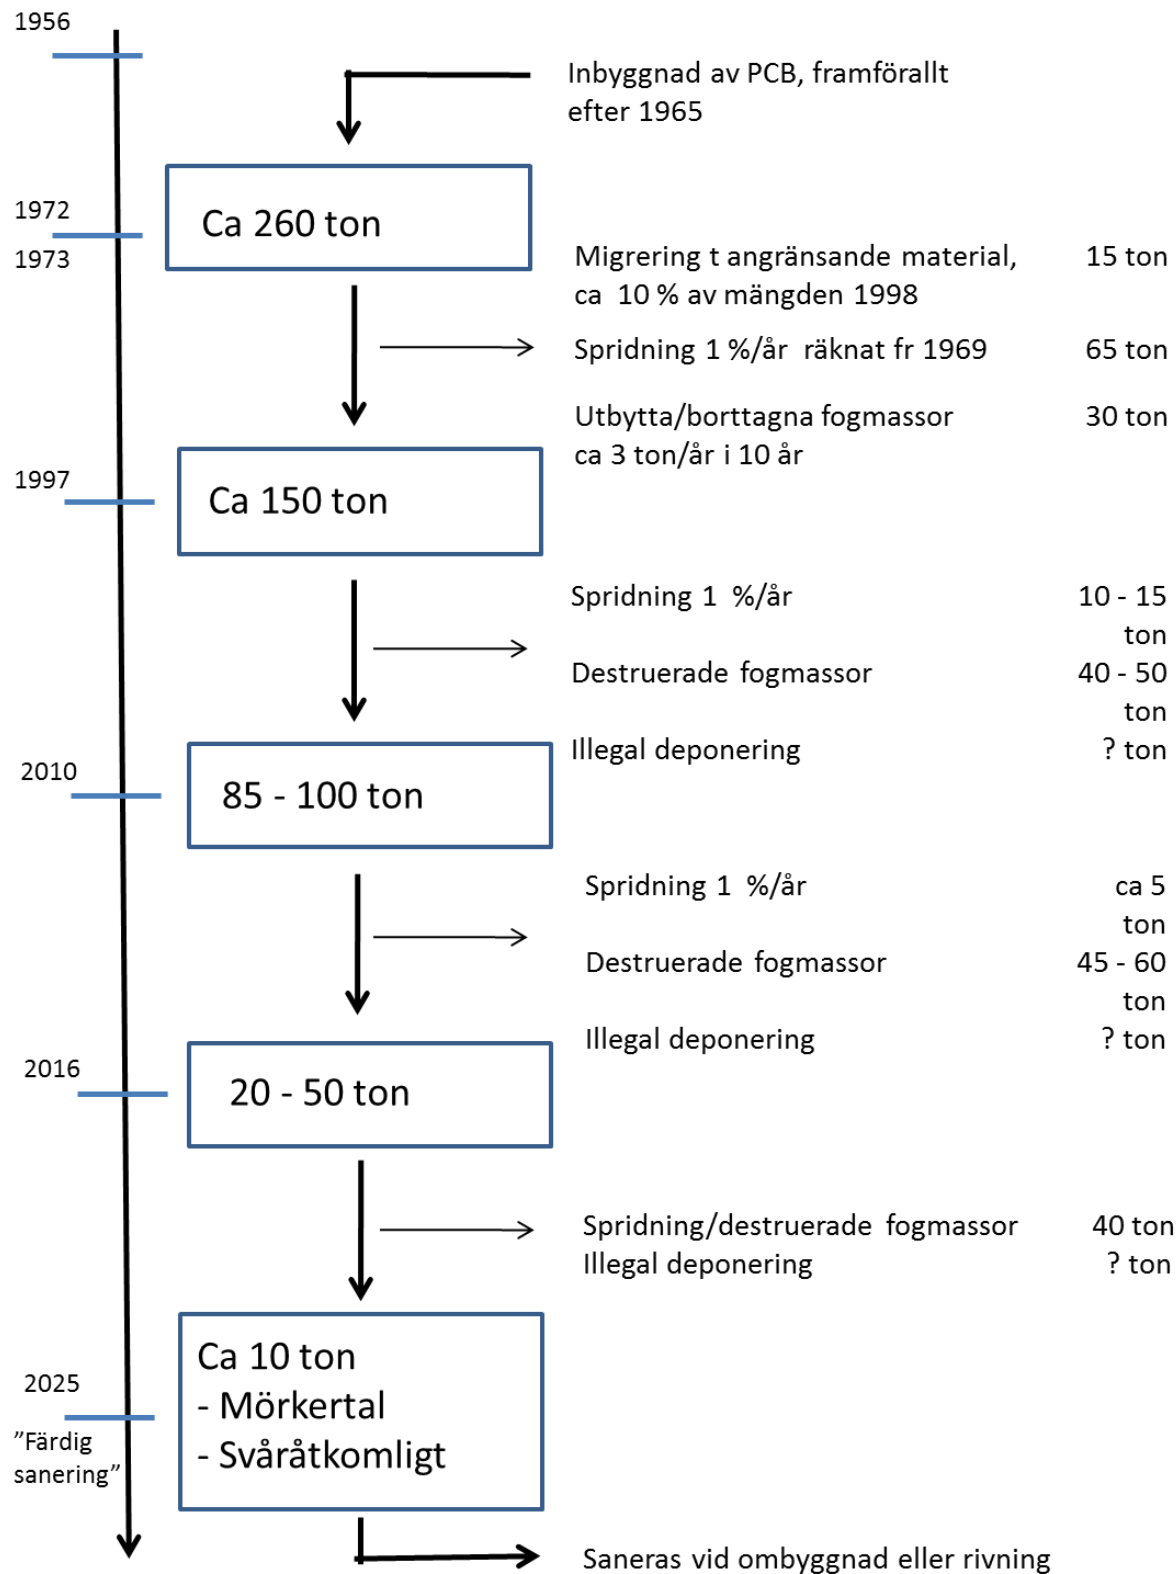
1956

Inbyggnad av PCB, framförallt efter 1965

1972

Ca 260 ton

1973

Migrering t angränsande material, ca 10 % av mängden 1998 15 ton

Spridning 1 %/år räknat fr 1969 65 ton

Utbytta/borttagna fogmassor ca 3 ton/år i 10 år 30 ton

1997

Ca 150 ton

Spridning 1 %/år 10 - 15 ton

Destruerade fogmassor 40 - 50 ton

Illegal deponering ? ton

2010

85 - 100 ton

Spridning 1 %/år ca 5 ton

Destruerade fogmassor 45 - 60 ton

Illegal deponering ? ton

2016

20 - 50 ton

Spridning/destruerade fogmassor 40 ton
Illegal deponering ? ton

2025

”Färdig sanering”

Ca 10 ton
- Mörkertal
- Svåråtkomligt

Saneras vid ombyggnad eller rivning